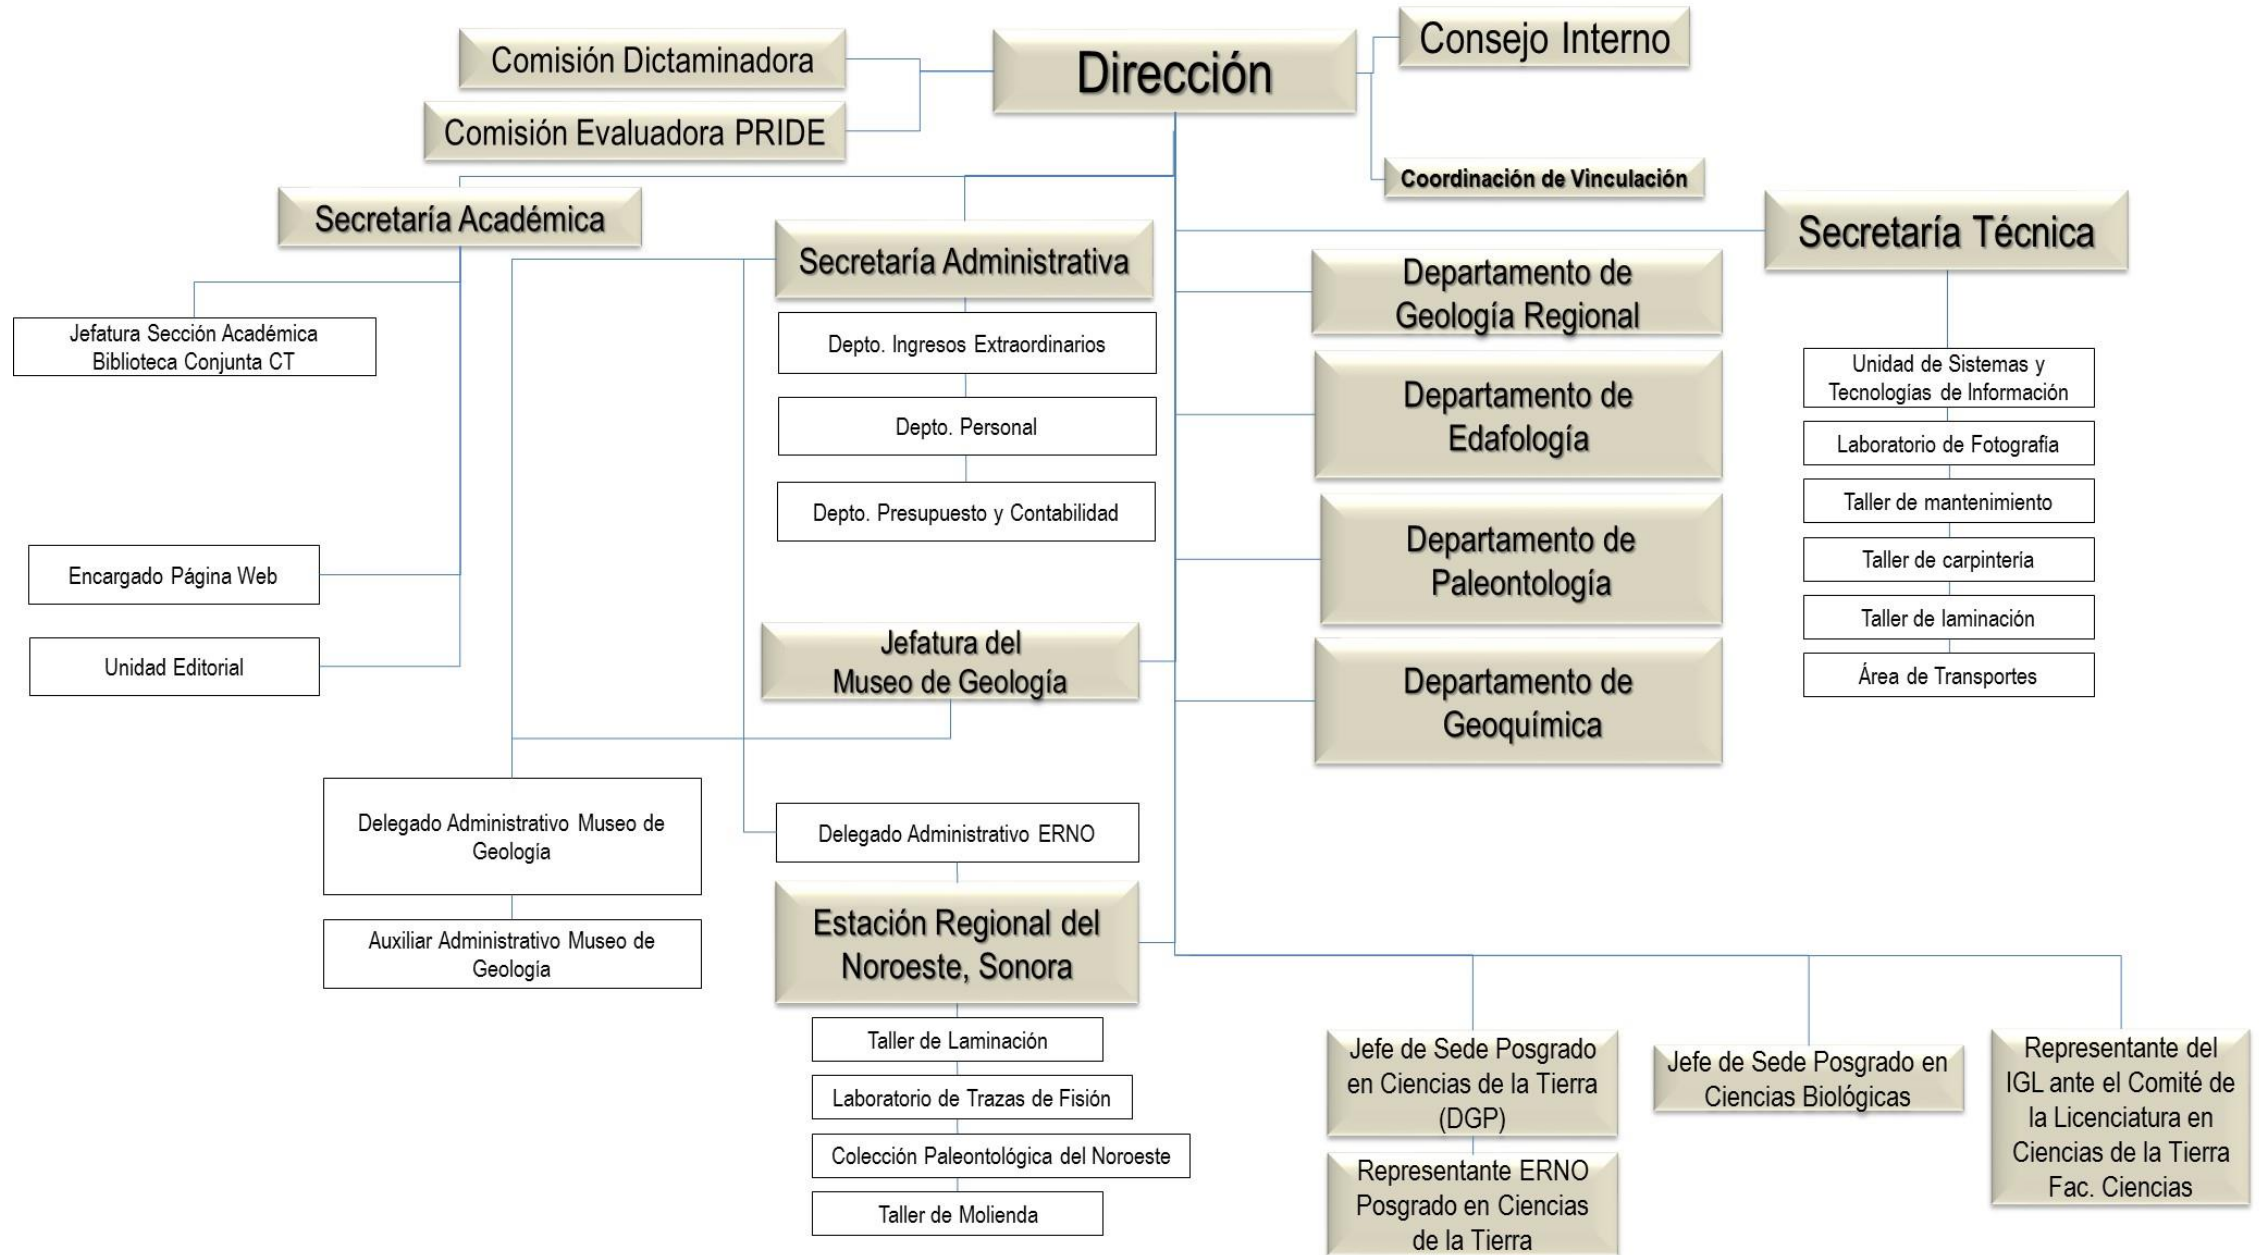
Comisión Dictaminadora

Comisión Evaluadora PRIDE

Dirección

Consejo Interno

Coordinación de Vinculación

Secretaría Académica

Secretaría Administrativa

Secretaría Técnica

Jefatura Sección Académica Biblioteca Conjunta CT

Encargado Página Web

Unidad Editorial

Depto. Ingresos Extraordinarios

Depto. Personal

Depto. Presupuesto y Contabilidad

Jefatura del Museo de Geología

Delegado Administrativo Museo de Geología

Auxiliar Administrativo Museo de Geología

Delegado Administrativo ERNO

Estación Regional del Noroeste, Sonora

Taller de Laminación

Laboratorio de Trazas de Fisión

Colección Paleontológica del Noroeste

Taller de Molienda

Departamento de Geología Regional

Departamento de Edafología

Departamento de Paleontología

Departamento de Geoquímica

Unidad de Sistemas y Tecnologías de Información

Laboratorio de Fotografía

Taller de mantenimiento

Taller de carpintería

Taller de laminación

Área de Transportes

Jefe de Sede Posgrado en Ciencias de la Tierra (DGP)

Representante ERNO Posgrado en Ciencias de la Tierra

Jefe de Sede Posgrado en Ciencias Biológicas

Representante del IGL ante el Comité de la Licenciatura en Ciencias de la Tierra Fac. Ciencias